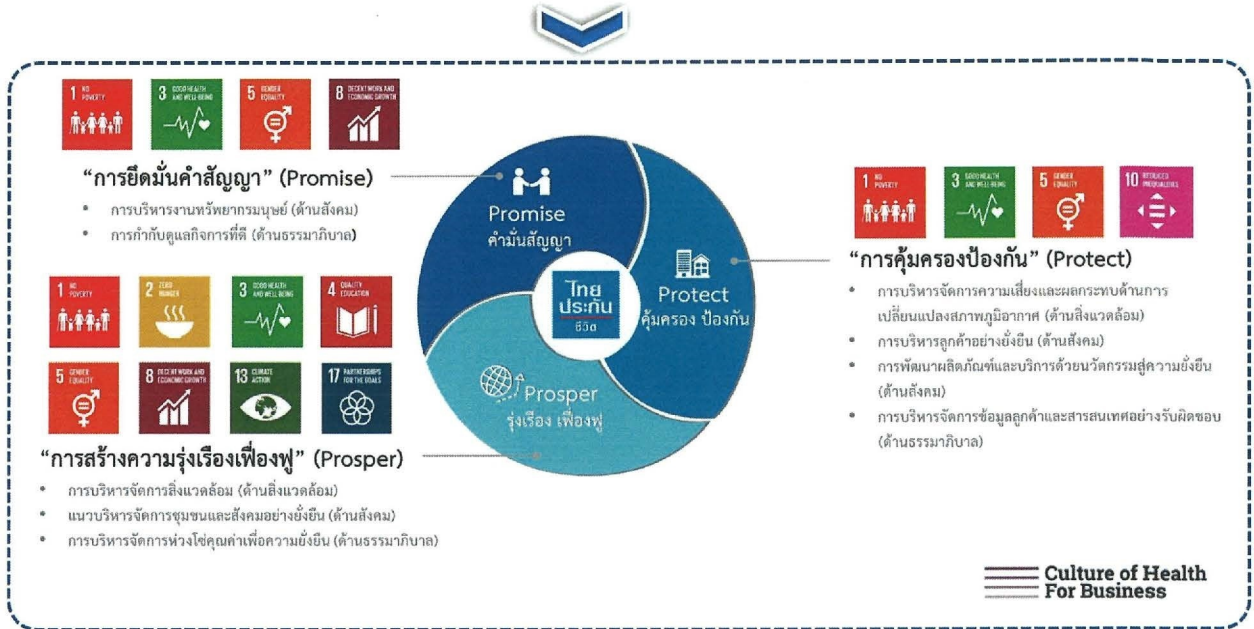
1 NO POVERTY
3 GOOD HEALTH AND WELL-BEING
5 GENDER EQUALITY
8 DECENT WORK AND ECONOMIC GROWTH

"การยึดมั่นคำสัญญา" (Promise)
• การบริหารงานทรัพยากรมนุษย์ (ด้านสังคม)
• การกำกับดูแลกิจการที่ดี (ด้านธรรมาภิบาล)

1 NO POVERTY
2 ZERO HUNGER
3 GOOD HEALTH AND WELL-BEING
4 QUALITY EDUCATION
5 GENDER EQUALITY
8 DECENT WORK AND ECONOMIC GROWTH
13 CLIMATE ACTION
17 PARTNERSHIPS FOR THE GOALS

"การสร้างความรุ่งเรืองเฟื่องฟู" (Prosper)
• การบริหารจัดการสิ่งแวดล้อม (ด้านสิ่งแวดล้อม)
• แนวบริหารจัดการชุมชนและสังคมอย่างยั่งยืน (ด้านสังคม)
• การบริหารจัดการห่วงโซ่คุณค่าเพื่อความยั่งยืน (ด้านธรรมาภิบาล)

Promise
คำมั่นสัญญา

ไทยประกันชีวิต

Protect
คุ้มครอง ป้องกัน

Prosper
รุ่งเรือง เฟื่องฟู

1 NO POVERTY
3 GOOD HEALTH AND WELL-BEING
5 GENDER EQUALITY
10 REDUCED INEQUALITIES

"การคุ้มครองป้องกัน" (Protect)
• การบริหารจัดการความเสี่ยงและผลกระทบด้านการเปลี่ยนแปลงสภาพภูมิอากาศ (ด้านสิ่งแวดล้อม)
• การบริหารลูกค้าอย่างยั่งยืน (ด้านสังคม)
• การพัฒนาผลิตภัณฑ์และบริการด้วยนวัตกรรมสู่ความยั่งยืน (ด้านสังคม)
• การบริหารจัดการข้อมูลลูกค้าและสารสนเทศอย่างรับผิดชอบ (ด้านธรรมาภิบาล)

Culture of Health
For Business